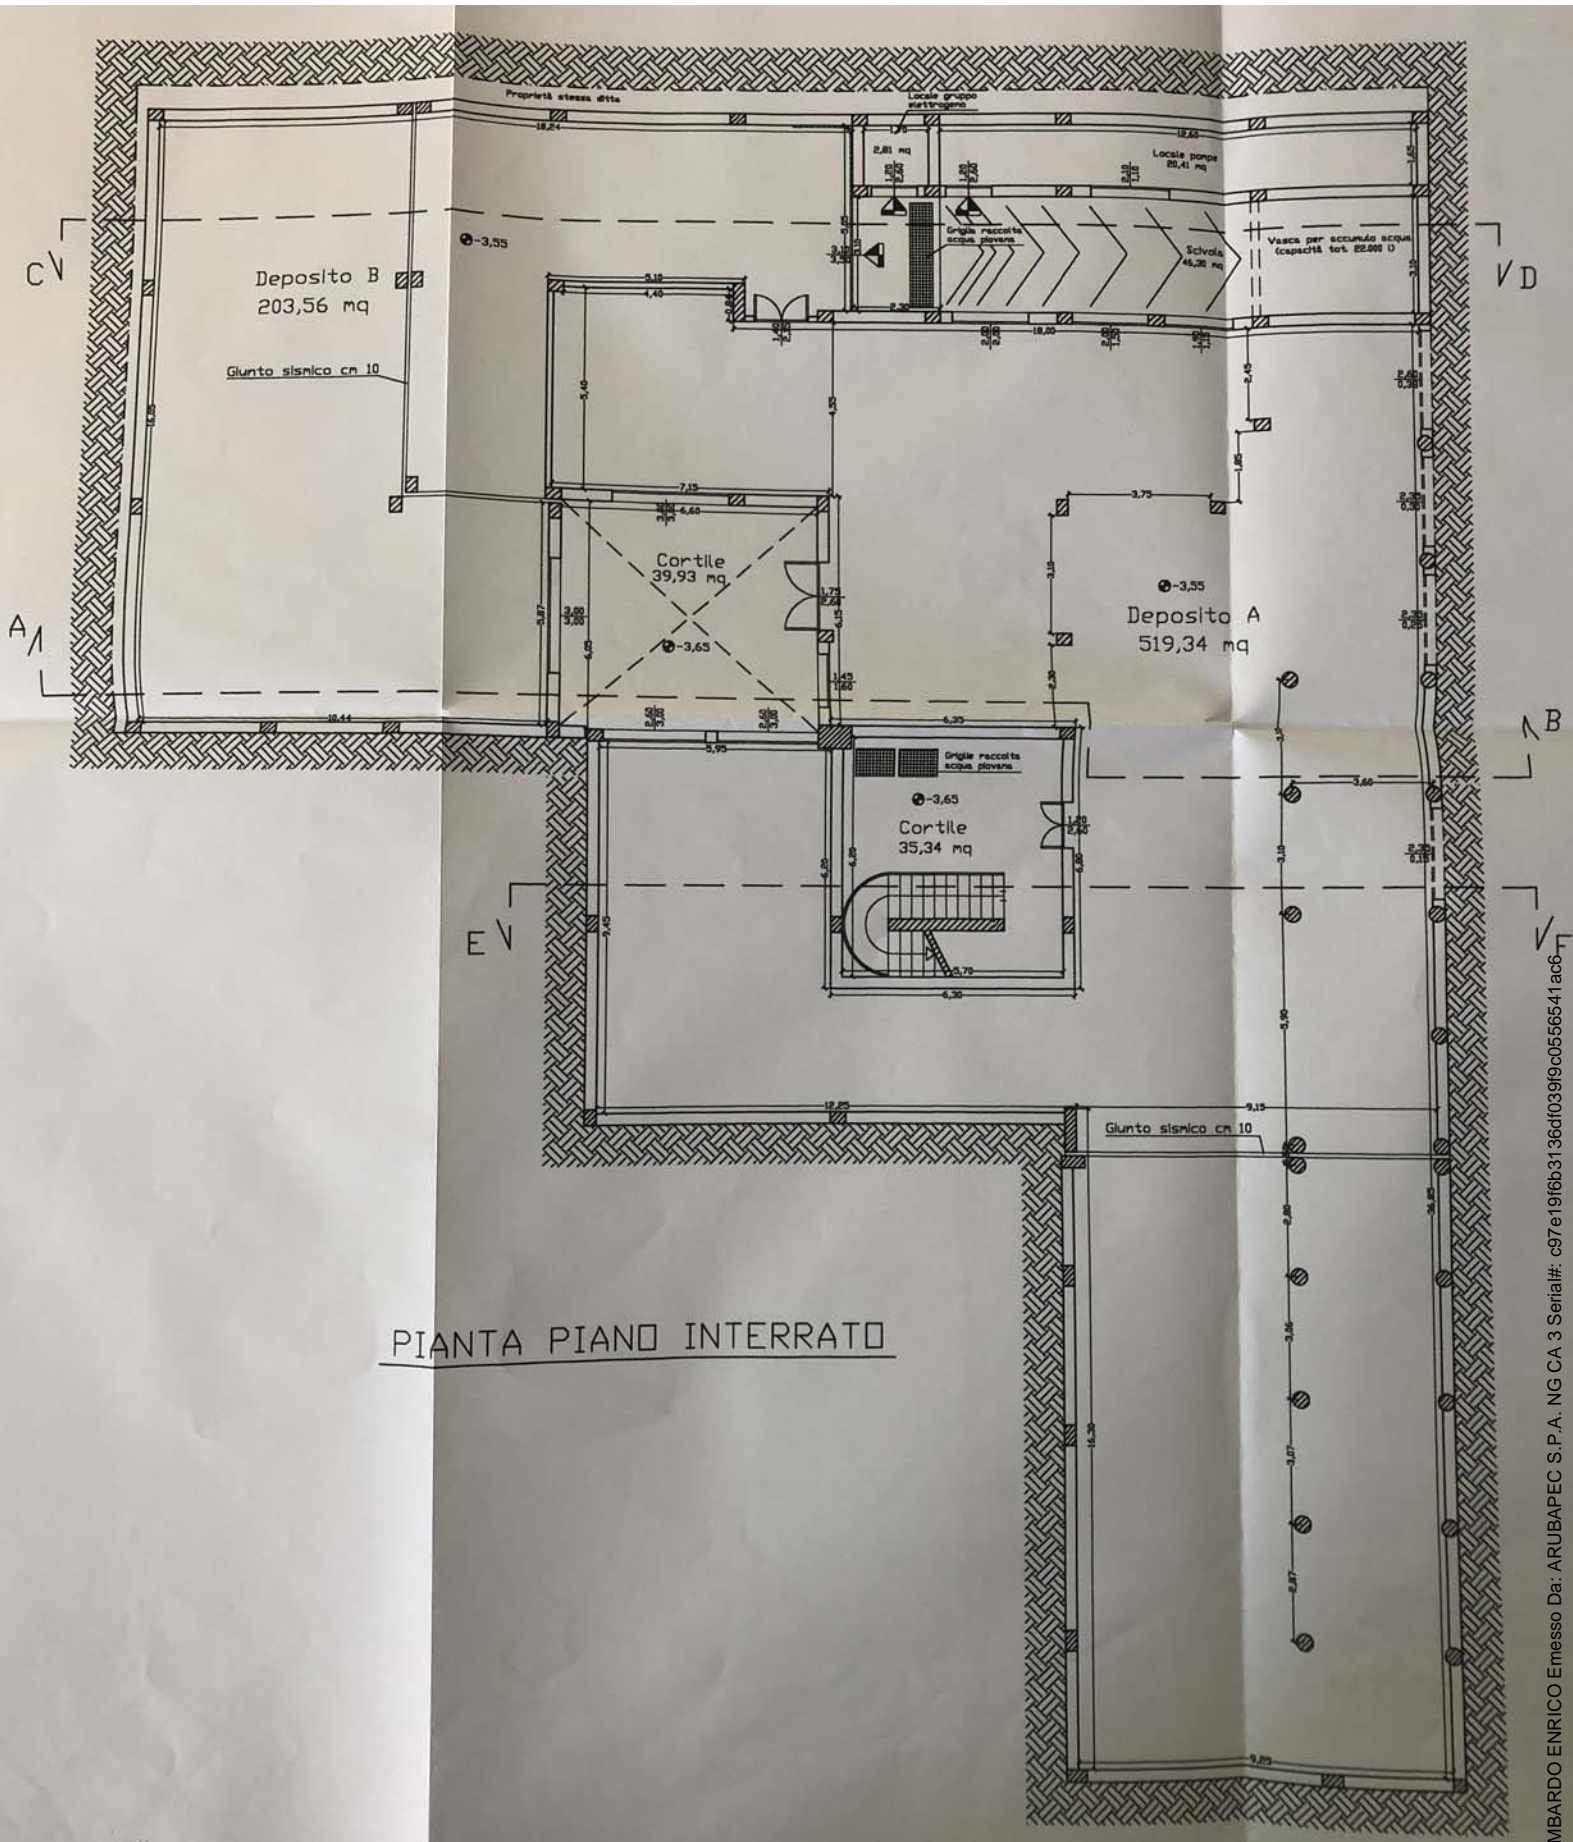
Proprietà stessa ditta

Locale gruppo elettrogeno

18,24

1,75

2,81 mq

1,20
2,20

1,20
2,20

12,65

Locale pompe
26,41 mq

2,10
1,10

1,65

C

D

-3,55

Deposito B
203,56 mq

Griglia raccolta acque piovane

Scivolo
46,38 mq

Vasca per accumulo acque (capacità tot. 22.000 l)

3,10

5,10

4,40

0,84

2,30

18,00

Giunto sismico cm 10

5,40

4,55

2,45

1,85

7,15

6,60

3,75

Cortile
39,93 mq

-3,55

Deposito A
519,34 mq

A

5,87

3,00
3,00

6,15

1,75
2,60

3,10

-3,65

1,45
1,60

2,30

10,44

6,35

B

5,95

Griglie raccolta acque piovane

-3,65

3,60

Cortile
35,34 mq

1,20
2,60

6,80

3,10

E

9,45

F

5,70

6,30

5,90

12,25

9,15

Giunto sismico cm 10

2,80

PIANTA PIANO INTERRATO

3,06

16,30

3,07

2,97

9,25

MBARDO ENRICO Emesso Da: ARUBAPEC S.P.A. NG CA 3 Serial#: c97e19f6b3136df039f9c0556541ac6